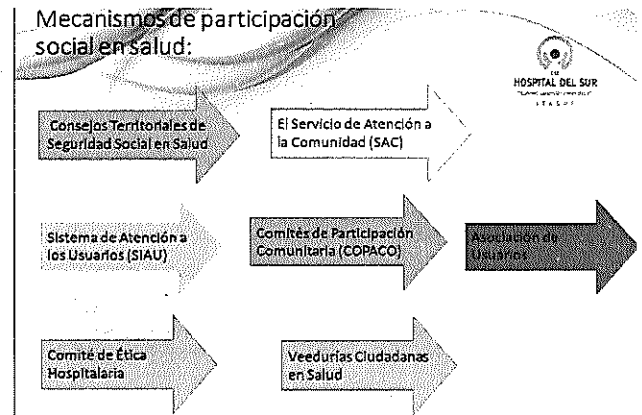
Mecanismos de participación social en salud:

HOSPITAL DEL SUR

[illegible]

E.S.E.

Consejos Territoriales de Seguridad Social en Salud

El Servicio de Atención a la Comunidad (SAC)

Sistema de Atención a los Usuarios (SIAU)

Comités de Participación Comunitaria (COPACO)

Asociación de Usuarios

Comité de Ética Hospitalaria

Veedurías Ciudadanas en Salud